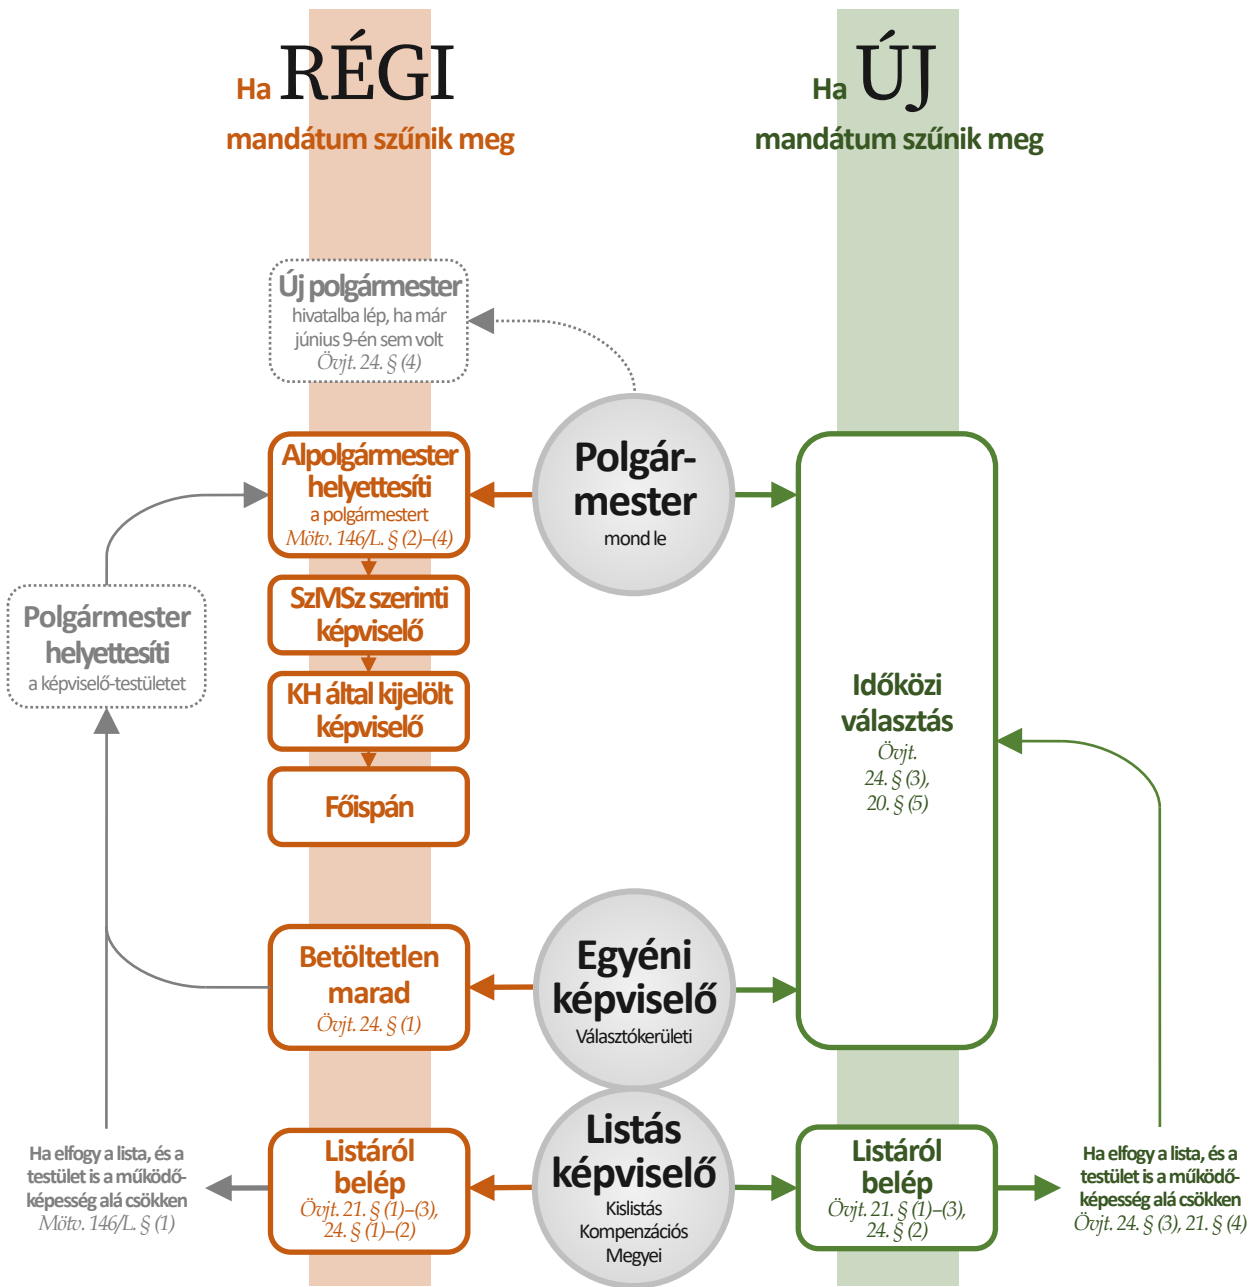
Ha RÉGI
mandátum szűnik meg

Ha ÚJ
mandátum szűnik meg

Új polgármester
hivatalba lép, ha már június 9-én sem volt
Övjt. 24. § (4)

Alpolgármester helyettesíti
a polgármestert
Mötv. 146/L. § (2)–(4)

Polgármester
mond le

SzMSz szerinti képviselő

KH által kijelölt képviselő

Főispán

Polgármester helyettesíti
a képviselő-testületet

Időközi választás
Övjt. 24. § (3), 20. § (5)

Betöltetlen marad
Övjt. 24. § (1)

Egyéni képviselő
Választókerületi

Ha elfogy a lista, és a testület is a működőképesség alá csökken
Mötv. 146/L. § (1)

Listáról belép
Övjt. 21. § (1)–(3), 24. § (1)–(2)

Listás képviselő
Kislistás
Kompenzációs
Megyei

Listáról belép
Övjt. 21. § (1)–(3), 24. § (2)

Ha elfogy a lista, és a testület is a működőképesség alá csökken
Övjt. 24. § (3), 21. § (4)